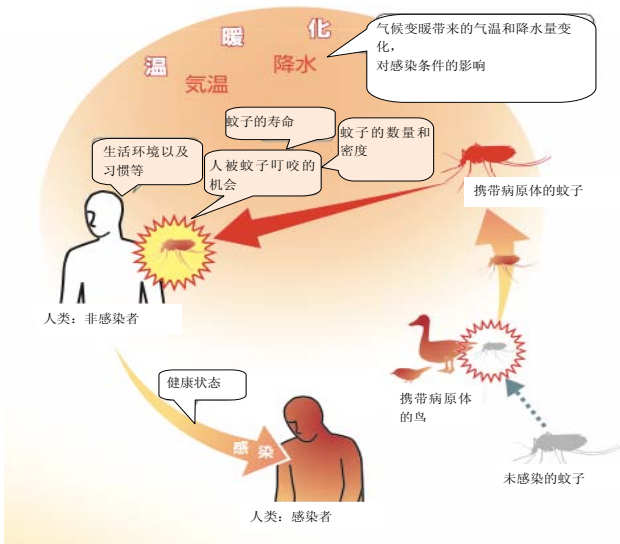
温 暖 化
気温 降水

气候变暖带来的气温和降水量变化，
对感染条件的影响

蚊子的寿命

蚊子的数量和密度

生活环境以及习惯等

人被蚊子叮咬的机会

携带病原体的蚊子

人类：非感染者

健康状态

携带病原体的鸟

感染

未感染的蚊子

人类：感染者